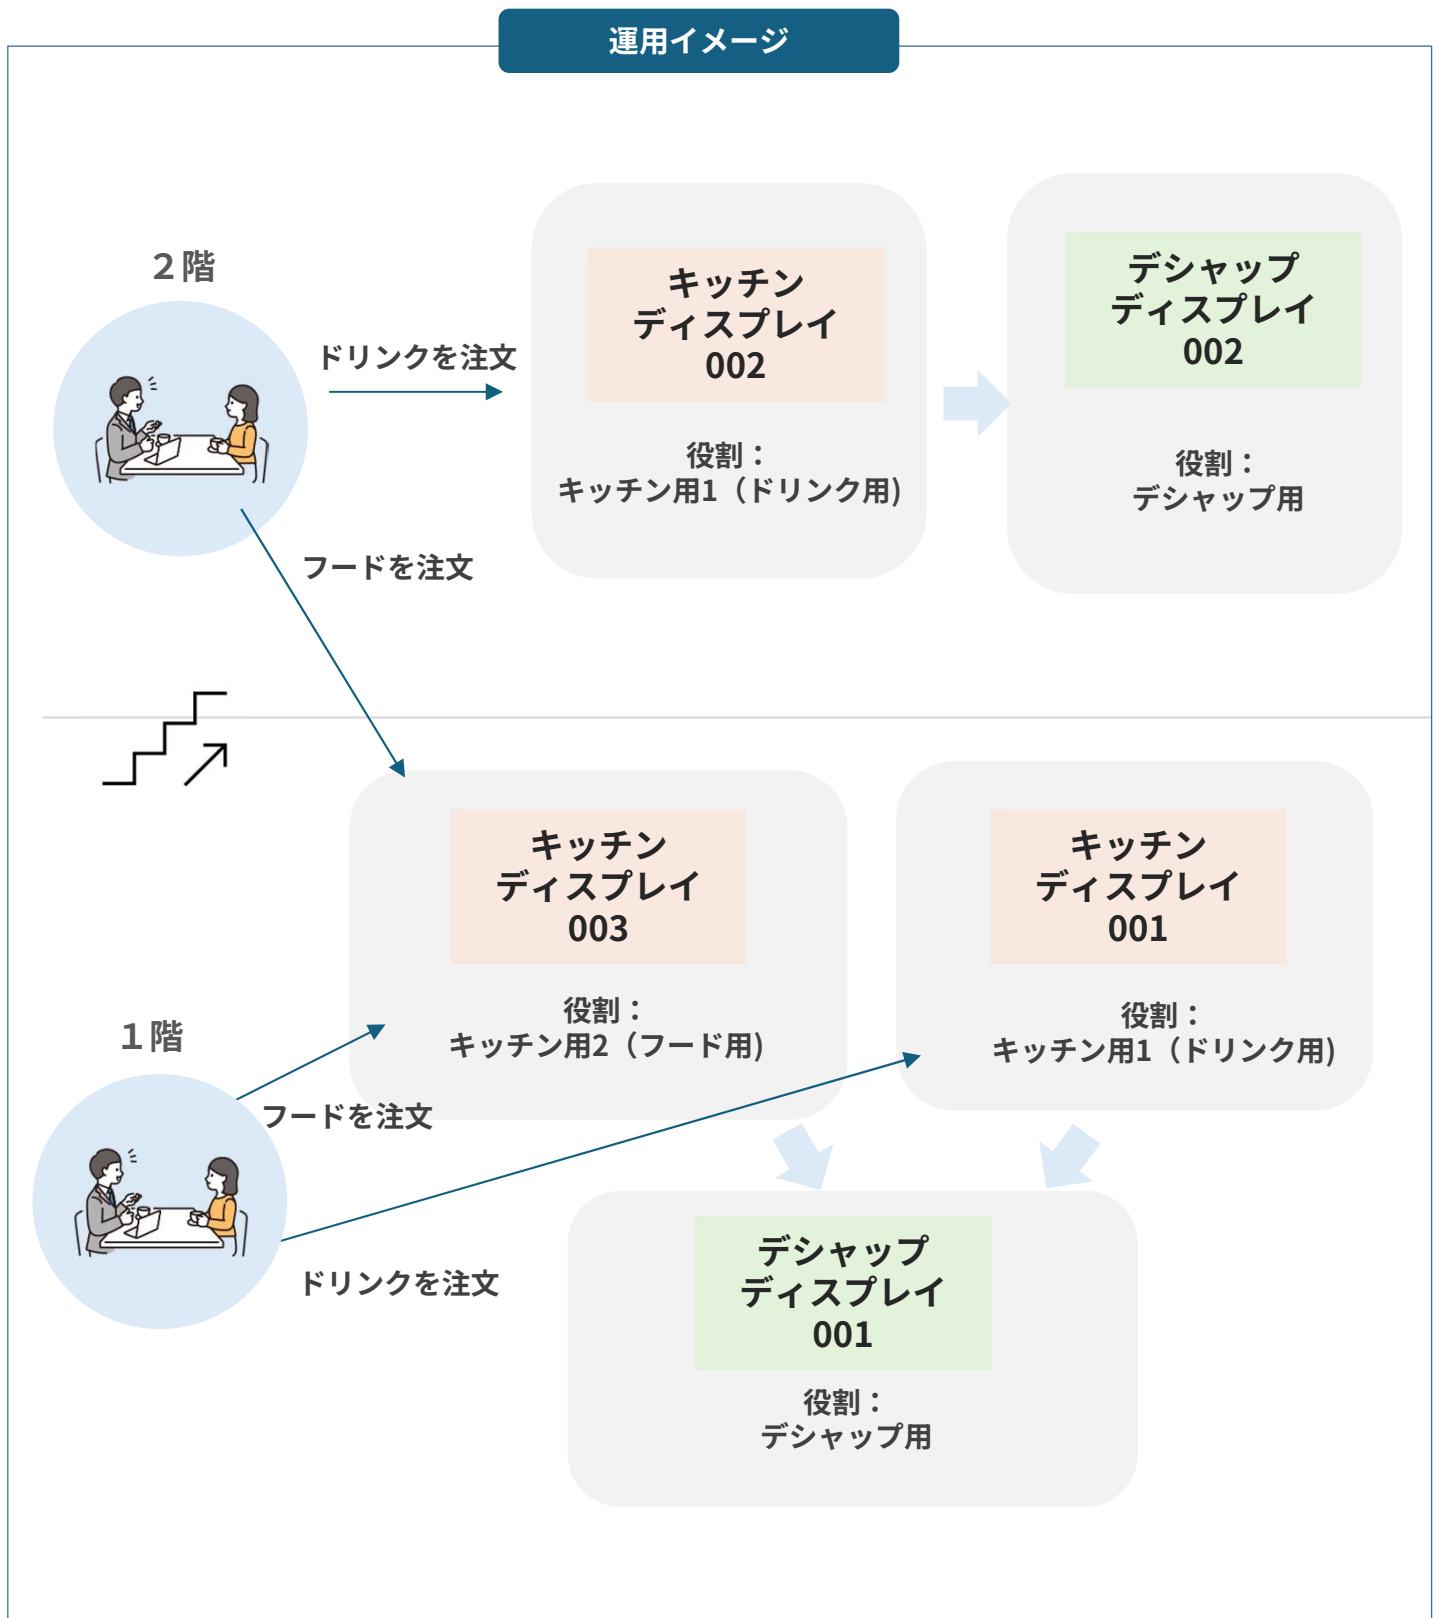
運用イメージ

2階

ドリンクを注文

キッチン
ディスプレイ
002

役割：
キッチン用1（ドリンク用）

デシャップ
ディスプレイ
002

役割：
デシャップ用

フードを注文

キッチン
ディスプレイ
003

役割：
キッチン用2（フード用）

キッチン
ディスプレイ
001

役割：
キッチン用1（ドリンク用）

1階

フードを注文

ドリンクを注文

デシャップ
ディスプレイ
001

役割：
デシャップ用